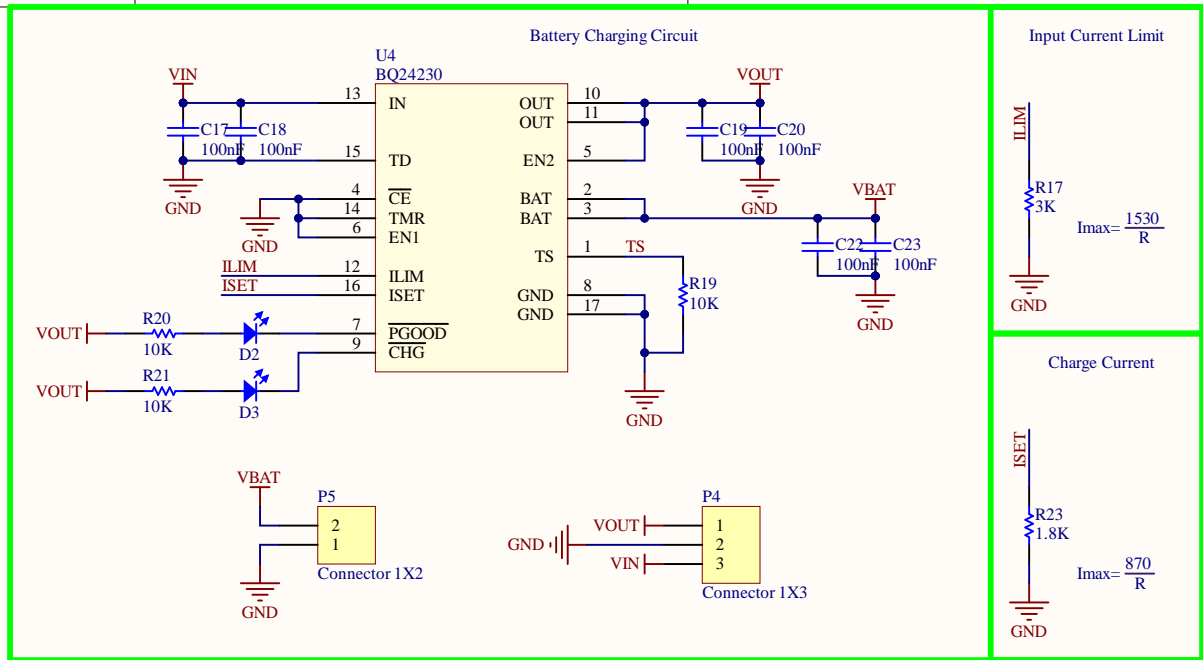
Battery Charging Circuit

U4
BQ24230

VIN
C17 100nF
C18 100nF
GND

13 IN
15 TD
4 $\overline{CE}$
14 TMR
6 EN1
12 ILIM
16 ISET
7 $\overline{PGOOD}$
9 $\overline{CHG}$

GND
ILIM
ISET

VOUT R20 10K D2
VOUT R21 10K D3

10 OUT
11 OUT
5 EN2
2 BAT
3 BAT
1 TS
8 GND
17 GND

TS
R19 10K
GND

VOUT
C19 100nF
C20 100nF
GND

VBAT
C22 100nF
C23 100nF
GND

VBAT
P5
2
1
Connector 1X2
GND

P4
VOUT 1
GND 2
VIN 3
Connector 1X3

Input Current Limit
ILIM
R17 3K
Imax= $\frac{1530}{R}$
GND

Charge Current
ISET
R23 1.8K
Imax= $\frac{870}{R}$
GND